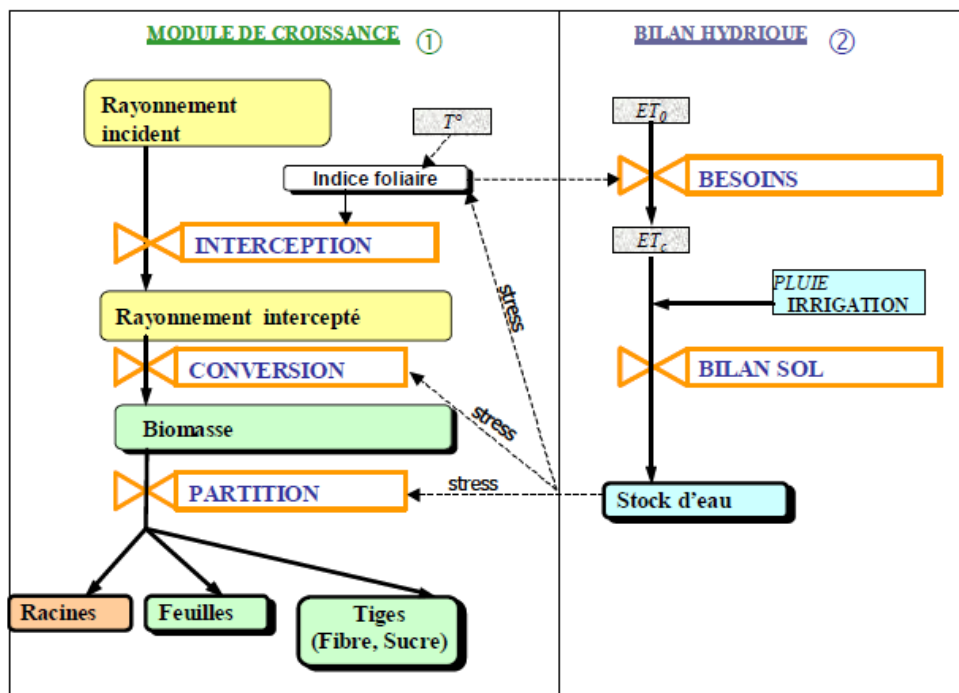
MODULE DE CROISSANCE ①

BILAN HYDRIQUE ②

Rayonnement incident

$T°$

Indice foliaire

$ET_0$

BESOINS

INTERCEPTION

$ET_c$

stress

PLUIE
IRRIGATION

Rayonnement intercepté

CONVERSION

BILAN SOL

stress

Biomasse

stress

PARTITION

Stock d'eau

Racines

Feuilles

Tiges
(Fibre, Sucre)